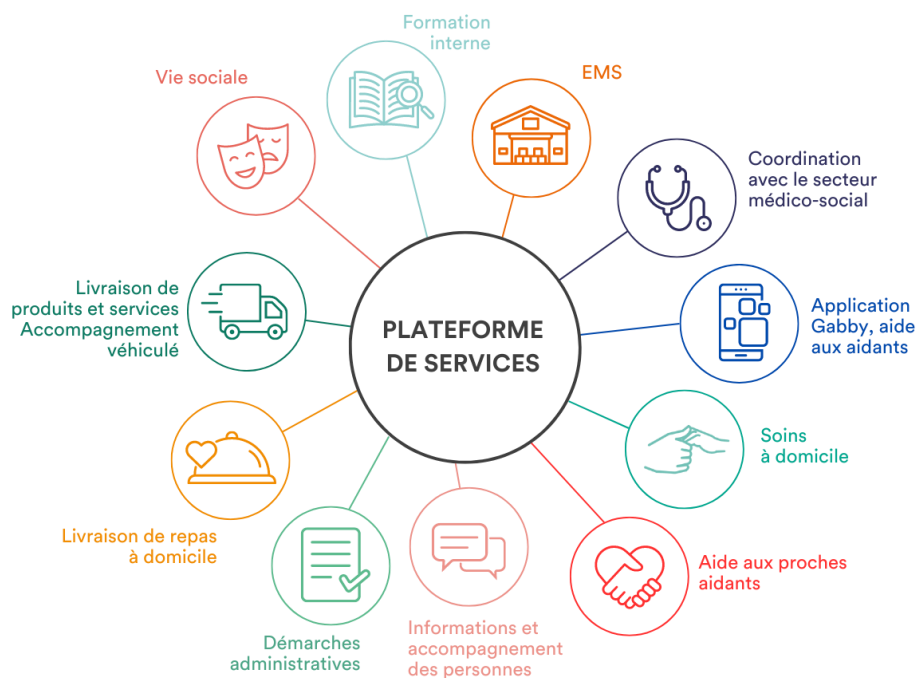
PLATEFORME DE SERVICES

Formation interne

EMS

Coordination avec le secteur médico-social

Application Gabby, aide aux aidants

Soins à domicile

Aide aux proches aidants

Informations et accompagnement des personnes

Démarches administratives

Livraison de repas à domicile

Livraison de produits et services Accompagnement véhiculé

Vie sociale